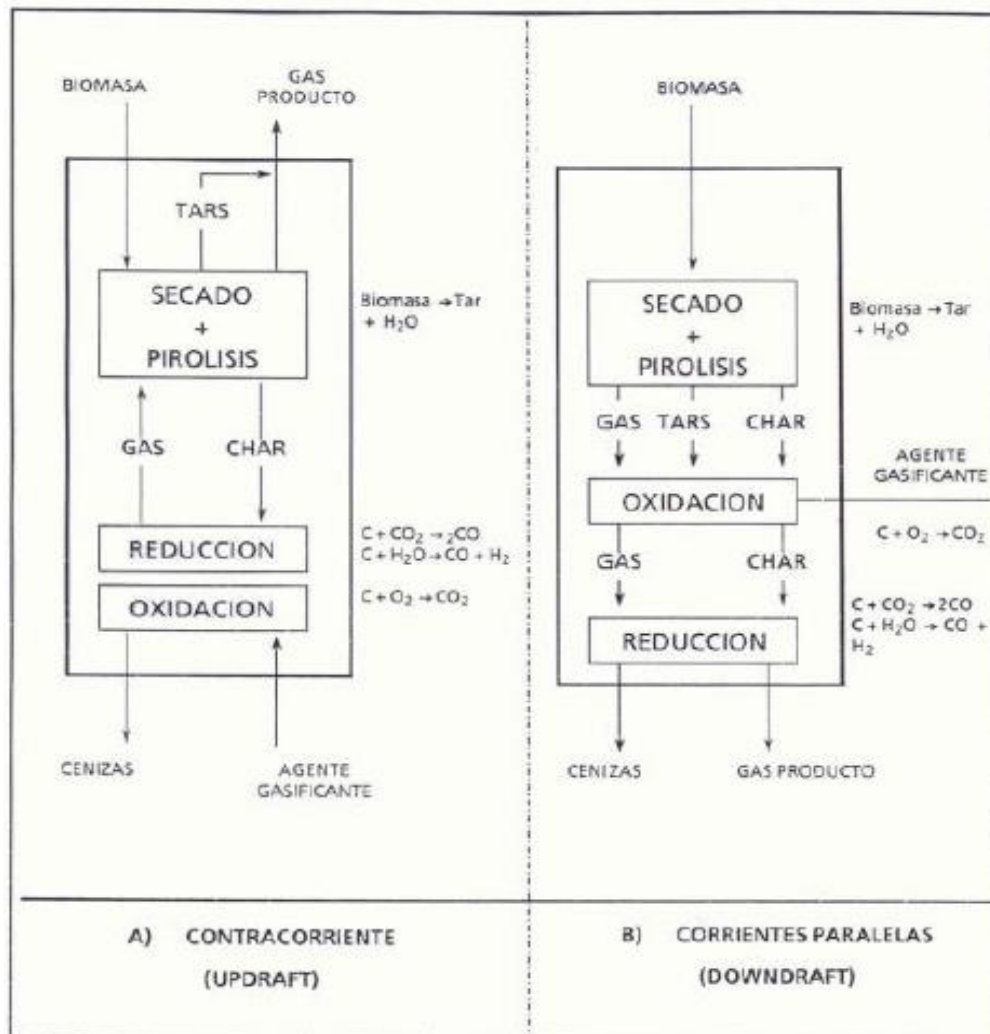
BIOMASA

GAS PRODUCTO

TARS

SECADO + PIROLISIS

Biomasa → Tar + $H_2O$

GAS

CHAR

REDUCCION

$C + CO_2 \rightarrow 2CO$
$C + H_2O \rightarrow CO + H_2$

OXIDACION

$C + O_2 \rightarrow CO_2$

CENIZAS

AGENTE GASIFICANTE

BIOMASA

SECADO + PIROLISIS

Biomasa → Tar + $H_2O$

GAS TARS CHAR

AGENTE GASIFICANTE

OXIDACION

$C + O_2 \rightarrow CO_2$

GAS

CHAR

$C + CO_2 \rightarrow 2CO$
$C + H_2O \rightarrow CO + H_2$

REDUCCION

CENIZAS

GAS PRODUCTO

A) CONTRACORRIENTE (UPDRAFT)

B) CORRIENTES PARALELAS (DOWNDRAFT)